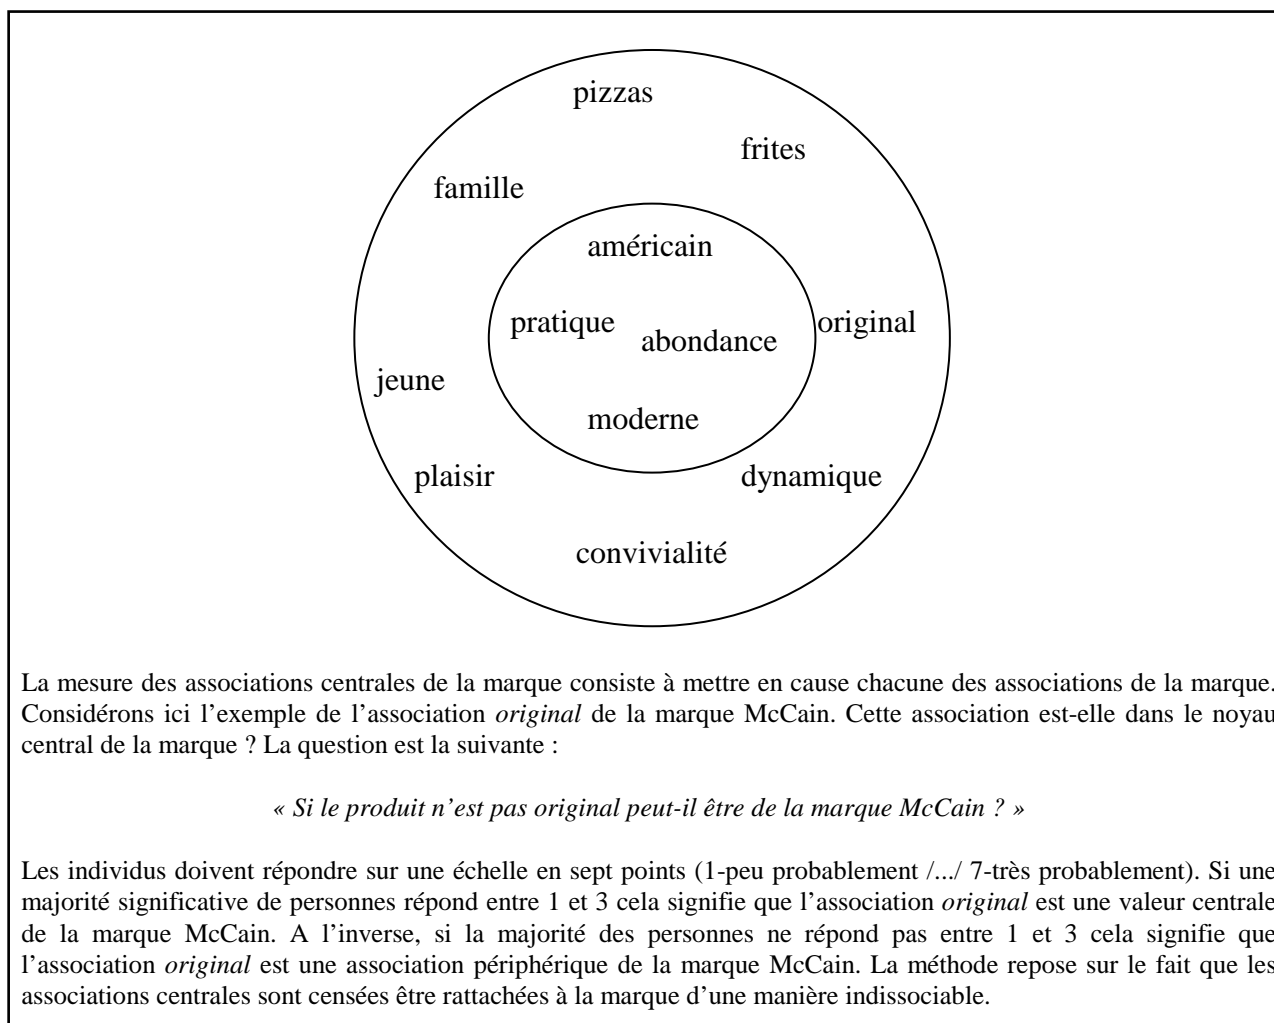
pizzas

frites

famille

américain

pratique

abondance

original

jeune

moderne

plaisir

dynamique

convivialité

La mesure des associations centrales de la marque consiste à mettre en cause chacune des associations de la marque. Considérons ici l'exemple de l'association *original* de la marque McCain. Cette association est-elle dans le noyau central de la marque ? La question est la suivante :

*« Si le produit n'est pas original peut-il être de la marque McCain ? »*

Les individus doivent répondre sur une échelle en sept points (1-peu probablement /.../ 7-très probablement). Si une majorité significative de personnes répond entre 1 et 3 cela signifie que l'association *original* est une valeur centrale de la marque McCain. A l'inverse, si la majorité des personnes ne répond pas entre 1 et 3 cela signifie que l'association *original* est une association périphérique de la marque McCain. La méthode repose sur le fait que les associations centrales sont censées être rattachées à la marque d'une manière indissociable.